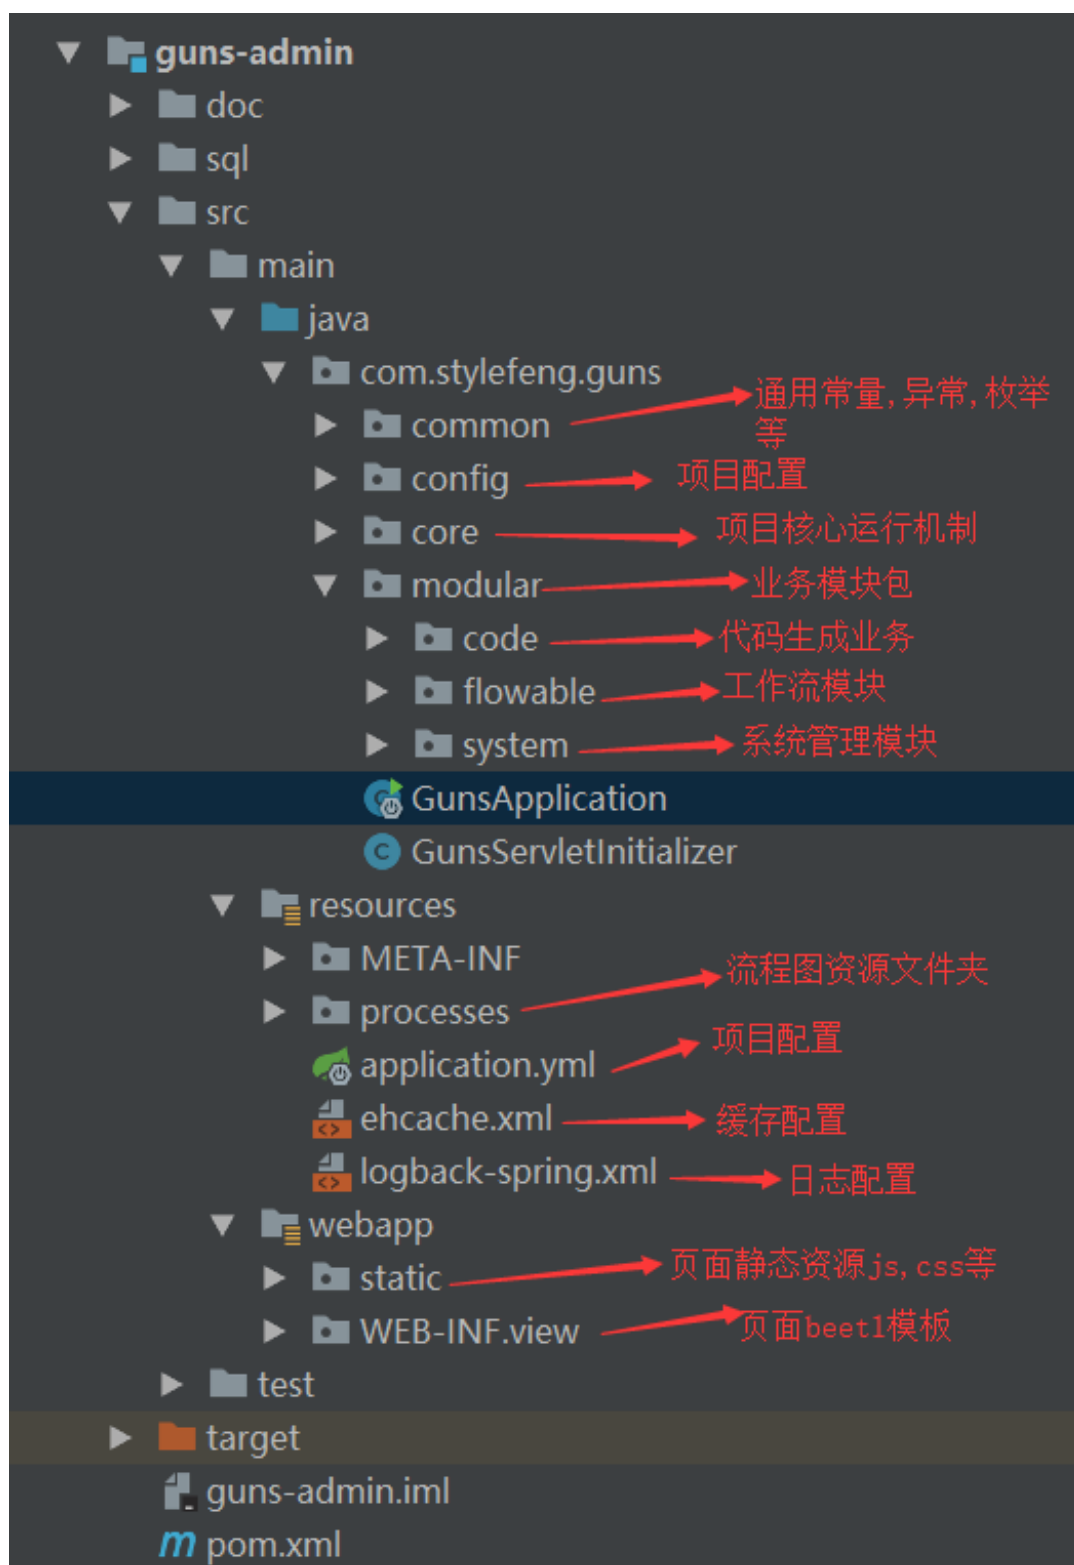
guns-admin
doc
sql
src
main
java
com.stylefeng.guns
common 通用常量, 异常, 枚举等
config 项目配置
core 项目核心运行机制
modular 业务模块包
code 代码生成业务
flowable 工作流模块
system 系统管理模块
GunsApplication
GunsServletInitializer
resources
META-INF 流程图资源文件夹
processes
application.yml 项目配置
ehcache.xml 缓存配置
logback-spring.xml 日志配置
webapp
static 页面静态资源js, css等
WEB-INF.view 页面beetl模板
test
target
guns-admin.iml
m pom.xml